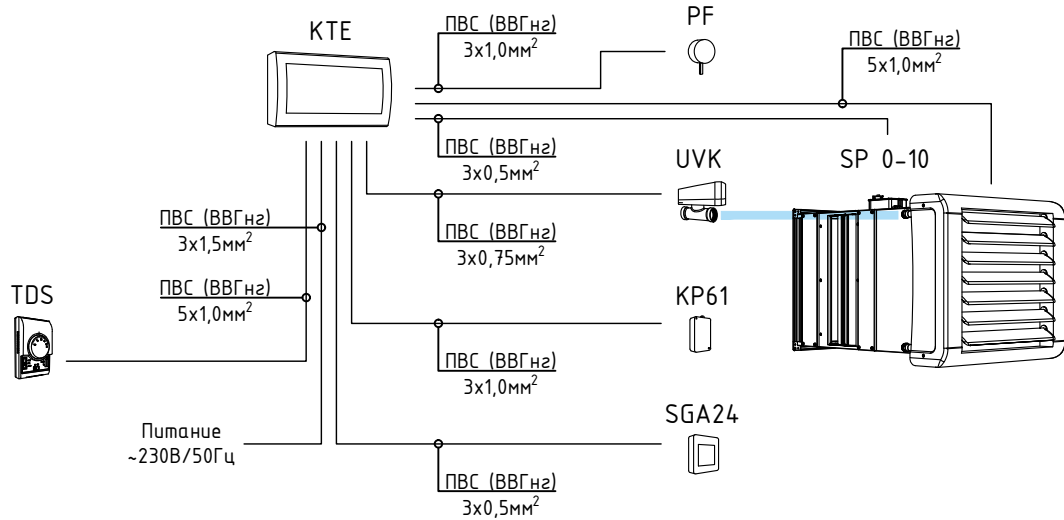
KTE

ПВС (ВВГнг)
3x1,0мм$^2$

PF

ПВС (ВВГнг)
5x1,0мм$^2$

ПВС (ВВГнг)
3x0,5мм$^2$

UVK

SP 0-10

ПВС (ВВГнг)
3x1,5мм$^2$

ПВС (ВВГнг)
3x0,75мм$^2$

TDS

ПВС (ВВГнг)
5x1,0мм$^2$

KP61

ПВС (ВВГнг)
3x1,0мм$^2$

SGA24

Питание
~230В/50Гц

ПВС (ВВГнг)
3x0,5мм$^2$